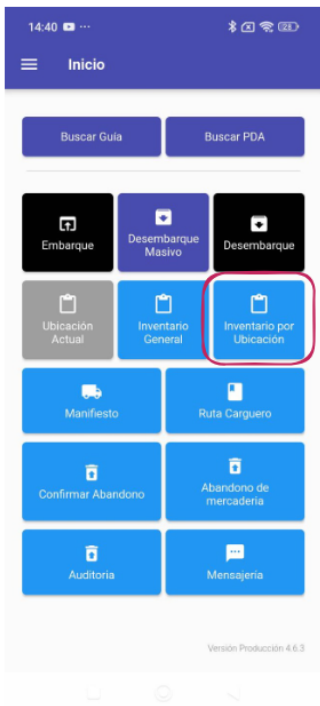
14:40 ···

Inicio

Buscar Guía

Buscar PDA

Embarque

Desembarque Masivo

Desembarque

Ubicación Actual

Inventario General

Inventario por Ubicación

Manifiesto

Ruta Carguero

Confirmar Abandono

Abandono de mercadería

Auditoria

Mensajería

Versión Producción 4.6.3